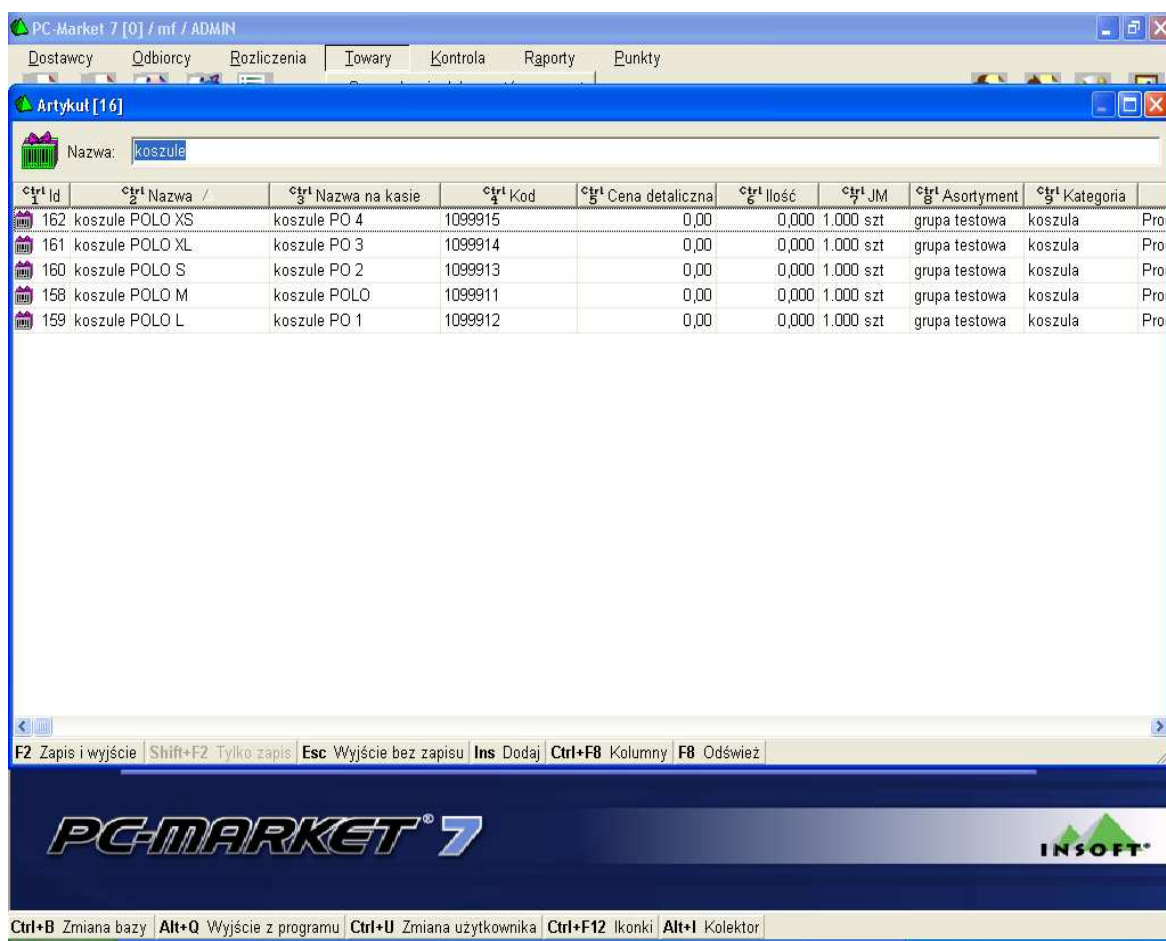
PC-Market 7 [0] / mf / ADMIN

Dostawcy Odbiorcy Rozliczenia Towary Kontrola Raporty Punkty

Artykuł [16]

Nazwa: koszule

| Ctrl 1 Id | Ctrl 2 Nazwa / | Ctrl 3 Nazwa na kasie | Ctrl 4 Kod | Ctrl 5 Cena detaliczna | Ctrl 6 Ilość | Ctrl 7 JM | Ctrl 8 Asortyment | Ctrl 9 Kategoria | |
|---|---|---|---|---|---|---|---|---|---|
| 162 | koszule POLO XS | koszule PO 4 | 1099915 | 0,00 | 0,000 | 1.000 szt | grupa testowa | koszula | Pro |
| 161 | koszule POLO XL | koszule PO 3 | 1099914 | 0,00 | 0,000 | 1.000 szt | grupa testowa | koszula | Pro |
| 160 | koszule POLO S | koszule PO 2 | 1099913 | 0,00 | 0,000 | 1.000 szt | grupa testowa | koszula | Pro |
| 158 | koszule POLO M | koszule POLO | 1099911 | 0,00 | 0,000 | 1.000 szt | grupa testowa | koszula | Pro |
| 159 | koszule POLO L | koszule PO 1 | 1099912 | 0,00 | 0,000 | 1.000 szt | grupa testowa | koszula | Pro |

F2 Zapis i wyjście Shift+F2 Tylko zapis Esc Wyjście bez zapisu Ins Dodaj Ctrl+F8 Kolumny F8 Odśwież

PC-MARKET® 7

INSOFT®

Ctrl+B Zmiana bazy Alt+Q Wyjście z programu Ctrl+U Zmiana użytkownika Ctrl+F12 Ikonki Alt+I Kolektor